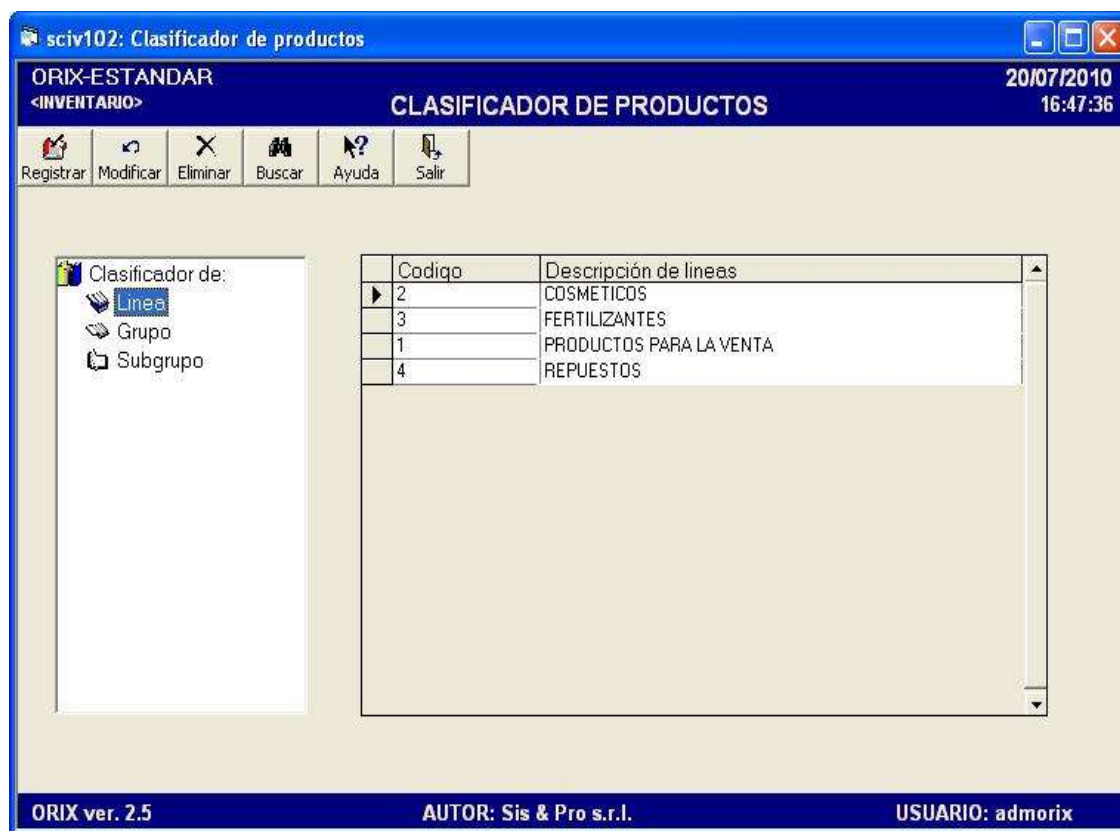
sciv102: Clasificador de productos

ORIX-ESTANDAR
<INVENTARIO>

CLASIFICADOR DE PRODUCTOS

20/07/2010
16:47:36

Registrar Modificar Eliminar Buscar Ayuda Salir

Clasificador de:
Linea
Grupo
Subgrupo

| Codigo | Descripción de lineas |
|---|---|
| 2 | COSMETICOS |
| 3 | FERTILIZANTES |
| 1 | PRODUCTOS PARA LA VENTA |
| 4 | REPUESTOS |

ORIX ver. 2.5
AUTOR: Sis & Pro s.r.l.
USUARIO: admorix